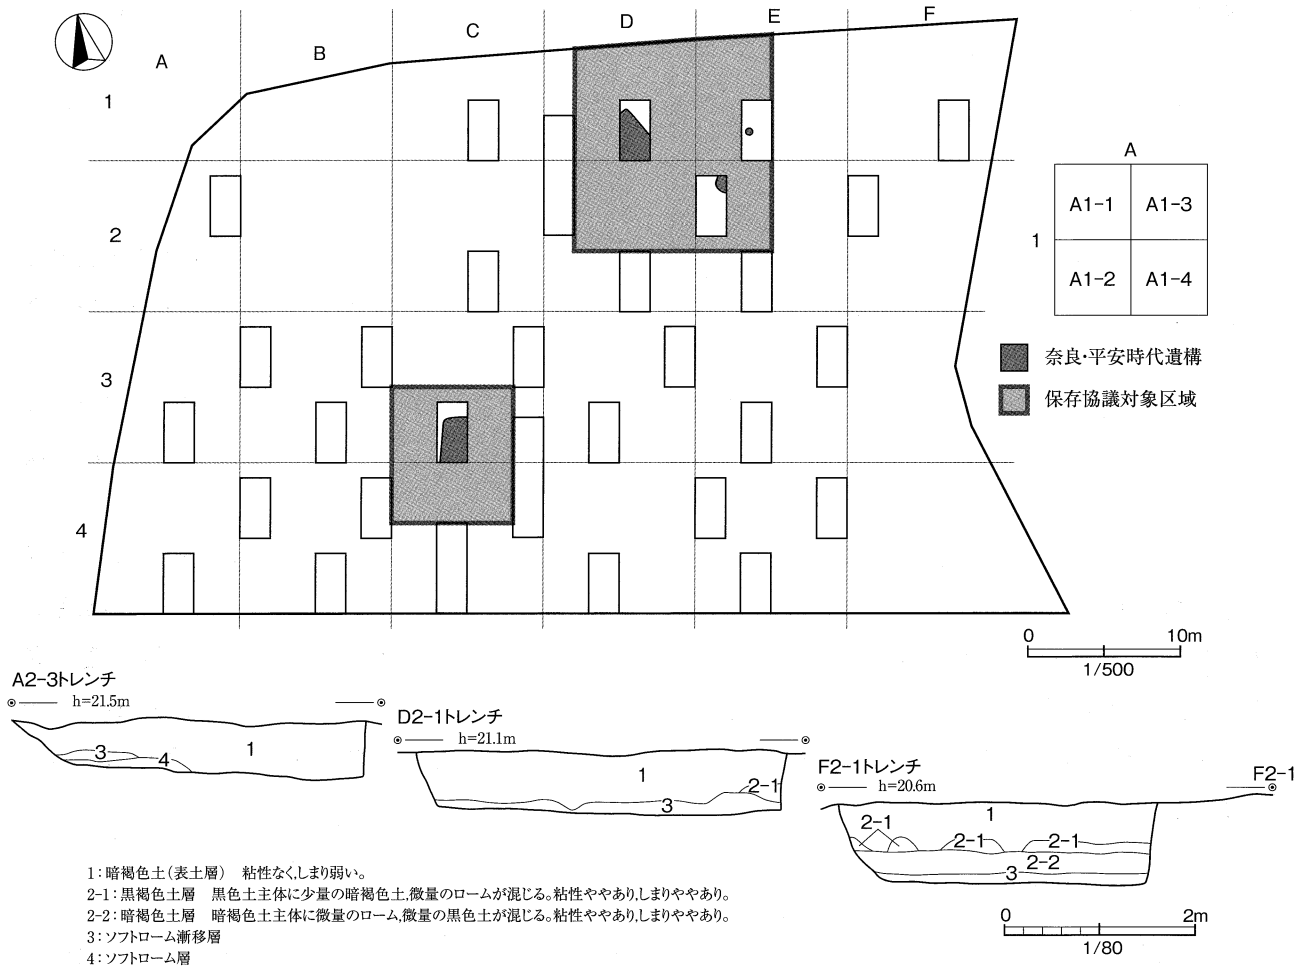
A
B
C
D
E
F
1
2
3
4

A
1
| A1-1 | A1-3 |
|---|---|
| A1-2 | A1-4 |

奈良・平安時代遺構
保存協議対象区域

0 10m
1/500

A2-3トレンチ
h=21.5m
1
3
4

D2-1トレンチ
h=21.1m
1
2-1
3

F2-1トレンチ
h=20.6m
F2-1
1
2-1
2-1
2-1
2-2
3

0 2m
1/80

1：暗褐色土（表土層） 粘性なく,しまり弱い。
2-1：黒褐色土層 黒色土主体に少量の暗褐色土,微量のロームが混じる。粘性ややあり,しまりややあり。
2-2：暗褐色土層 暗褐色土主体に微量のローム,微量の黒色土が混じる。粘性ややあり,しまりややあり。
3：ソフトローム漸移層
4：ソフトローム層